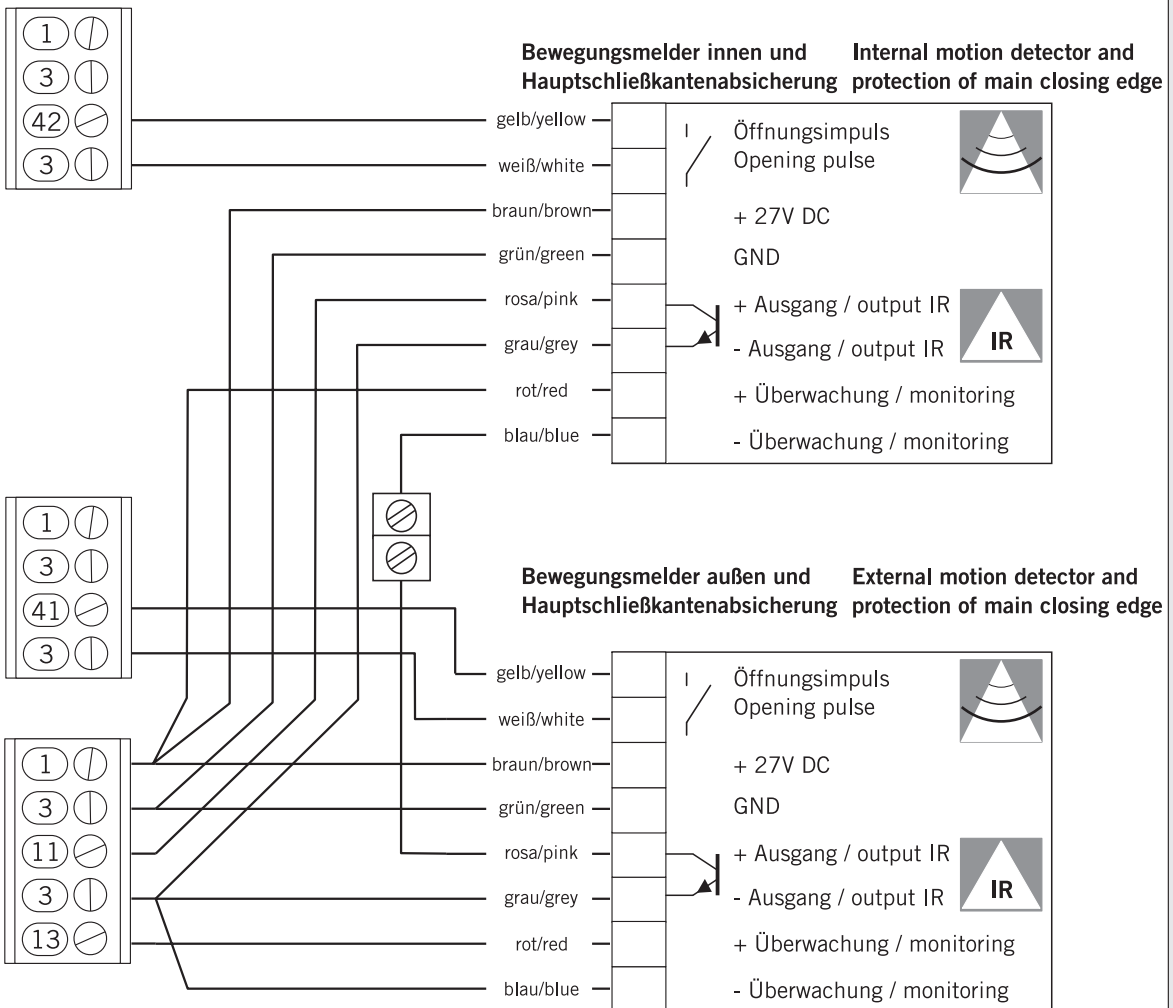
1
3
42
3

Bewegungsmelder innen und Hauptschließkantenabsicherung

Internal motion detector and protection of main closing edge

gelb/yellow
weiß/white
braun/brown
grün/green
rosa/pink
grau/grey
rot/red
blau/blue

Öffnungsimpuls
Opening pulse
+ 27V DC
GND
+ Ausgang / output IR
- Ausgang / output IR
+ Überwachung / monitoring
- Überwachung / monitoring

IR

1
3
41
3

Bewegungsmelder außen und Hauptschließkantenabsicherung

External motion detector and protection of main closing edge

1
3
11
3
13

gelb/yellow
weiß/white
braun/brown
grün/green
rosa/pink
grau/grey
rot/red
blau/blue

Öffnungsimpuls
Opening pulse
+ 27V DC
GND
+ Ausgang / output IR
- Ausgang / output IR
+ Überwachung / monitoring
- Überwachung / monitoring

IR